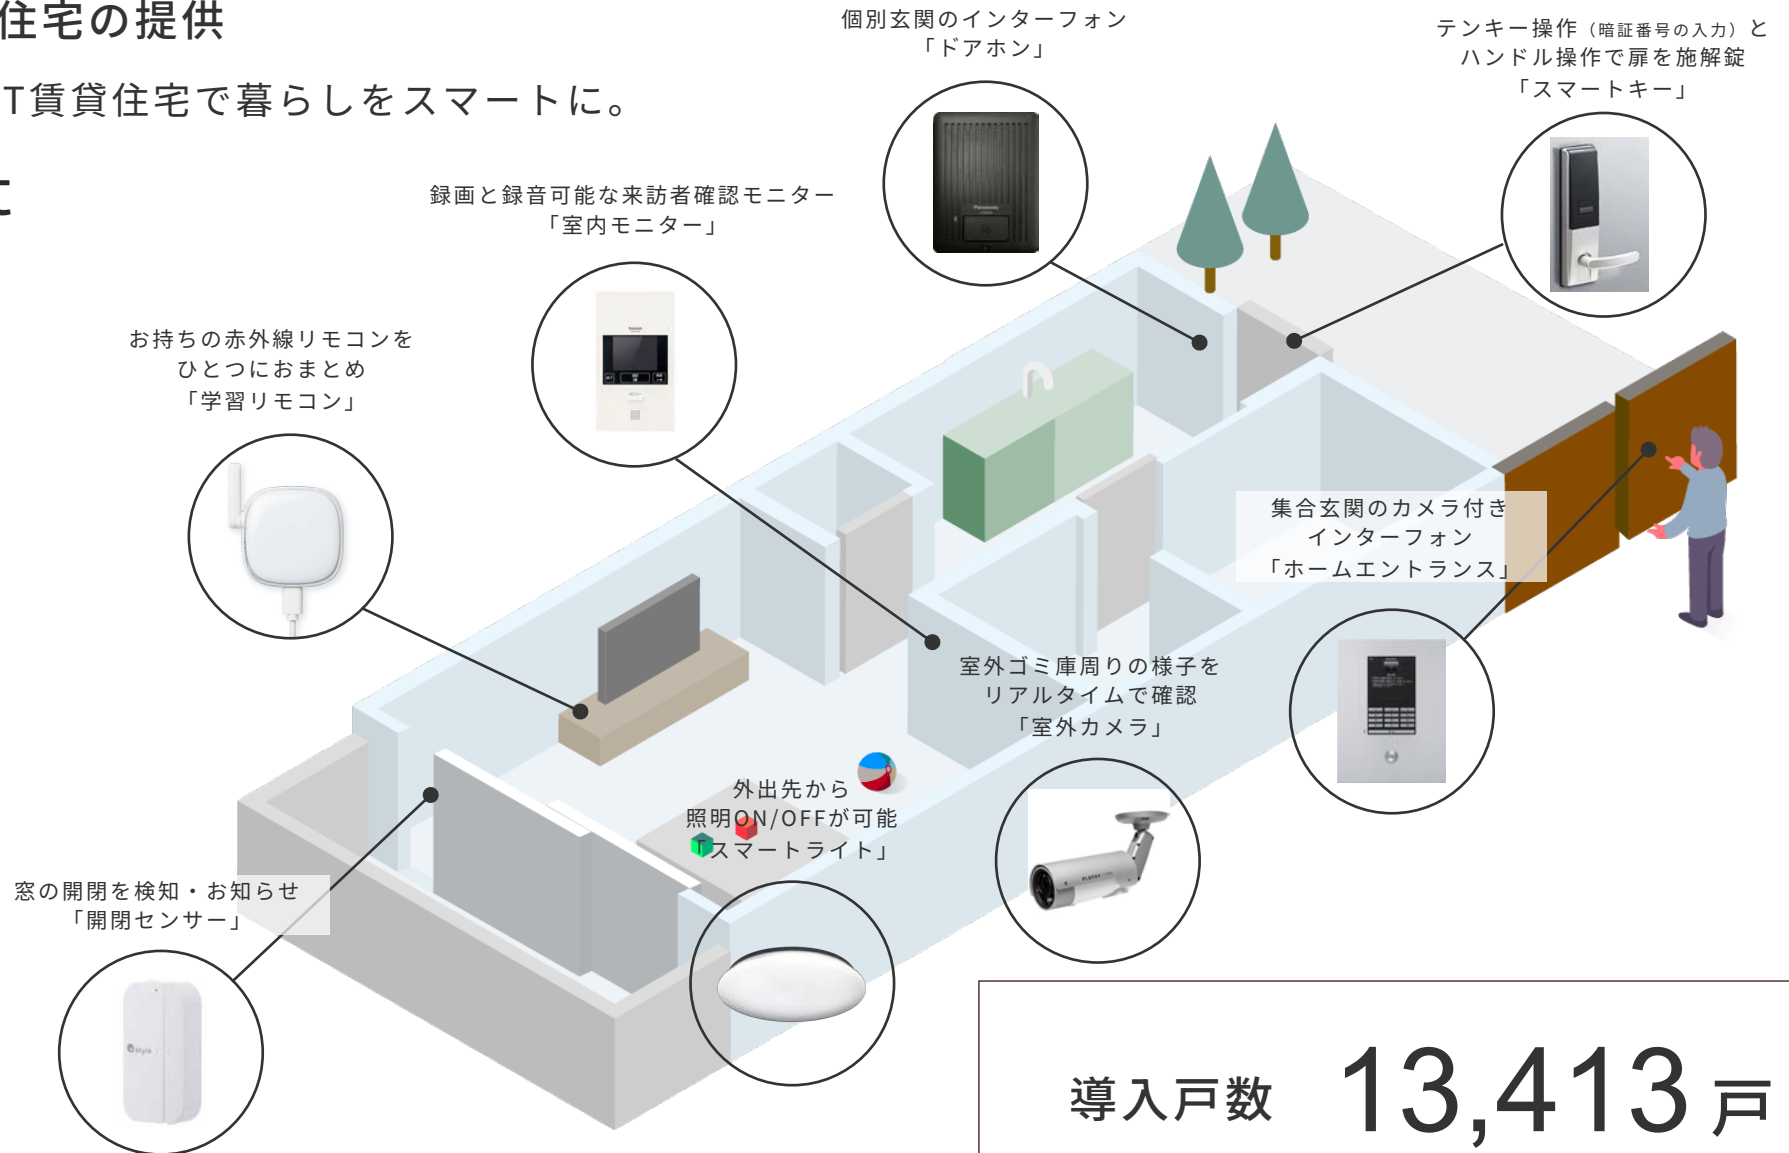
住宅の提供

T賃貸住宅で暮らしをスマートに。

個別玄関のインターフォン
「ドアホン」

テンキー操作（暗証番号の入力）と
ハンドル操作で扉を施解錠
「スマートキー」

録画と録音可能な来訪者確認モニター
「室内モニター」

お持ちの赤外線リモコンを
ひとつにおまとめ
「学習リモコン」

集合玄関のカメラ付き
インターフォン
「ホームエントランス」

室外ゴミ庫周りの様子を
リアルタイムで確認
「室外カメラ」

外出先から
照明ON/OFFが可能
「スマートライト」

窓の開閉を検知・お知らせ
「開閉センサー」

導入戸数 13,413戸